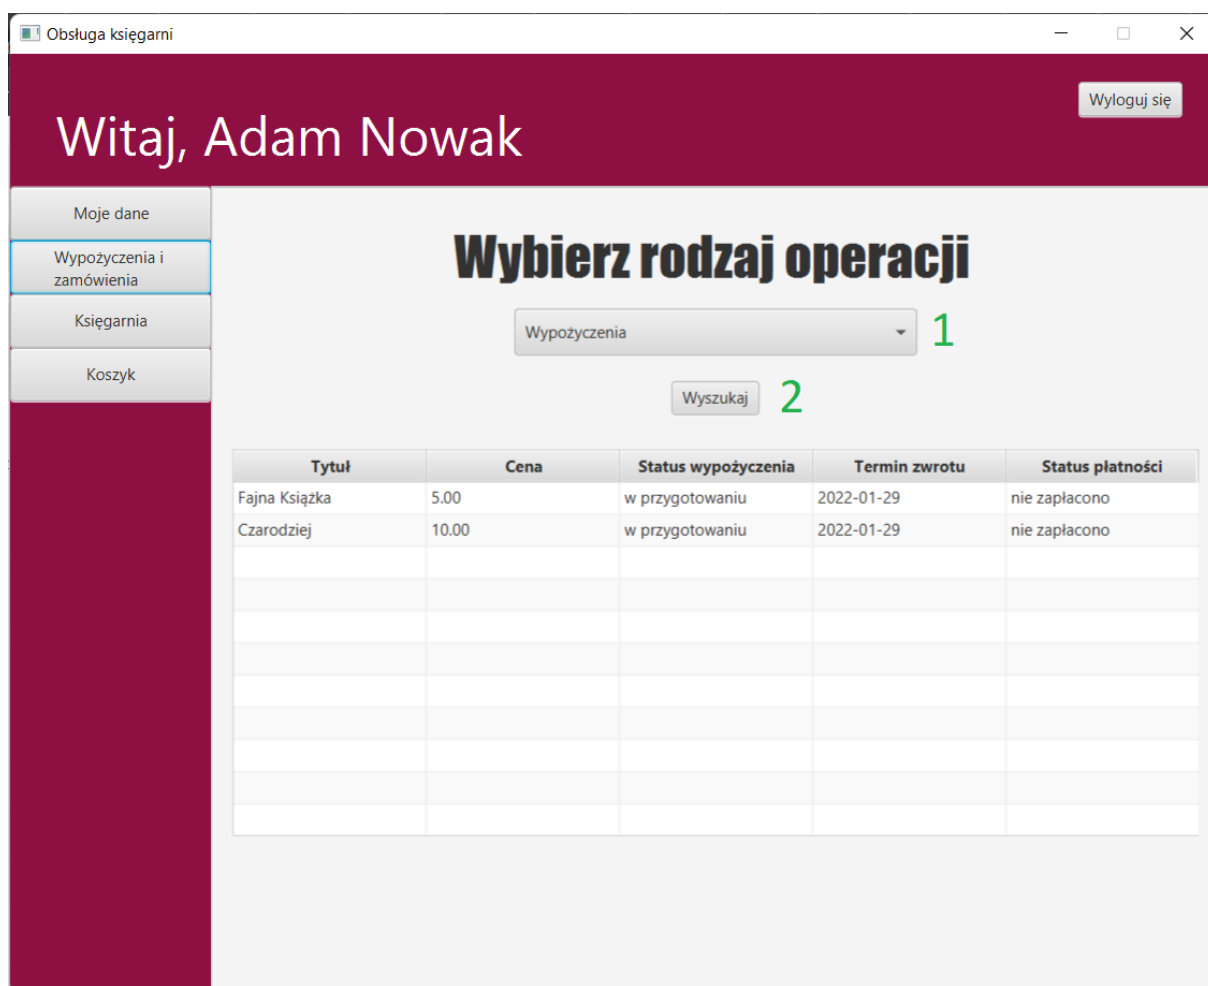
Obsługa księgarni

Wyloguj się

Witaj, Adam Nowak

Moje dane

Wypożyczenia i zamówienia

Księgarnia

Koszyk

Wybierz rodzaj operacji

Wypożyczenia

1

Wyszukaj

2

| Tytuł | Cena | Status wypożyczenia | Termin zwrotu | Status płatności |
|---|---|---|---|---|
| Fajna Książka | 5.00 | w przygotowaniu | 2022-01-29 | nie zapłacono |
| Czarodziej | 10.00 | w przygotowaniu | 2022-01-29 | nie zapłacono |